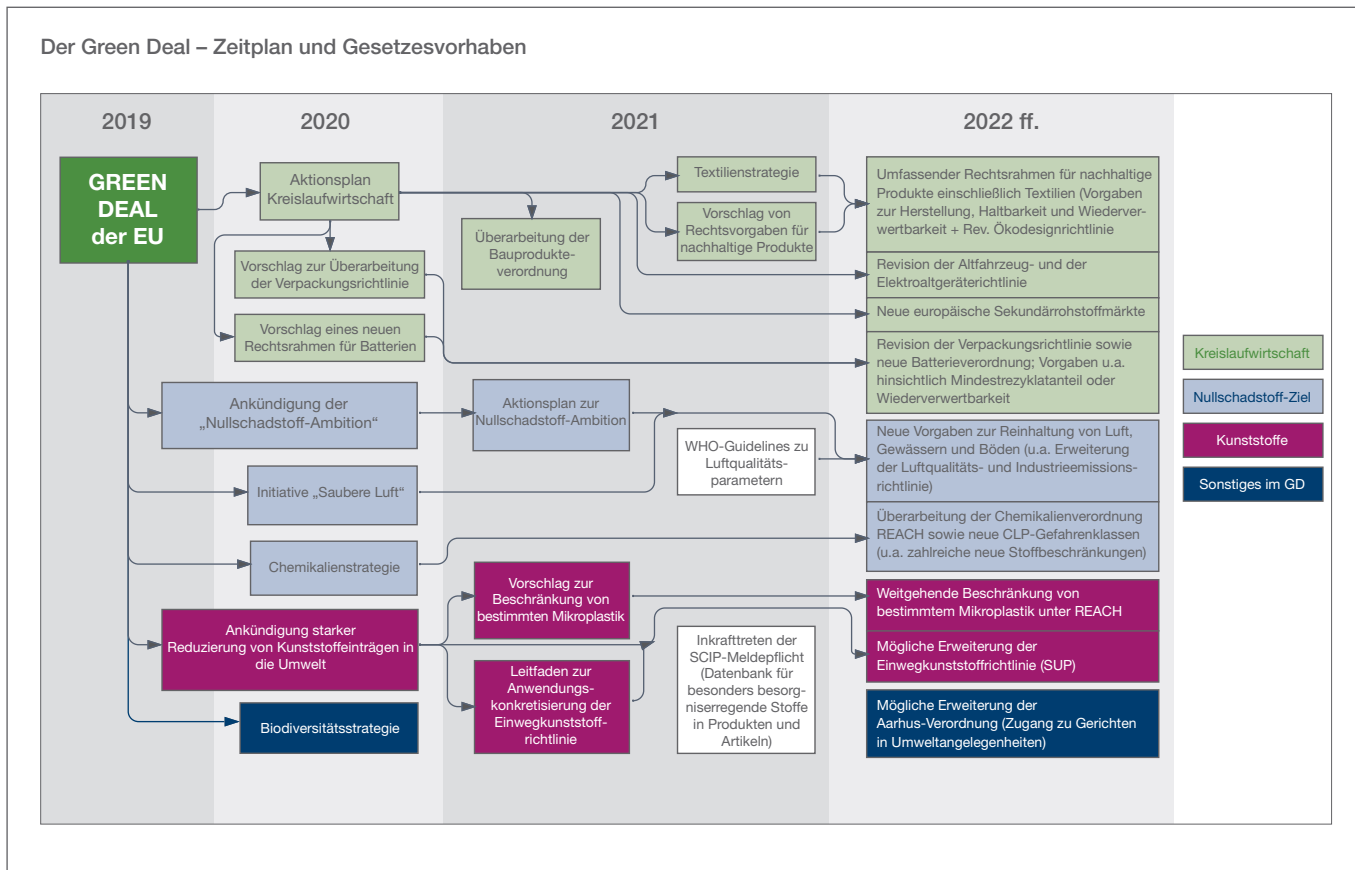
Der Green Deal – Zeitplan und Gesetzesvorhaben

2019

2020

2021

2022 ff.

GREEN DEAL der EU

Aktionsplan Kreislaufwirtschaft

Textilienstrategie

Vorschlag von Rechtsvorgaben für nachhaltige Produkte

Umfassender Rechtsrahmen für nachhaltige Produkte einschließlich Textilien (Vorgaben zur Herstellung, Haltbarkeit und Wiederverwertbarkeit + Rev. Ökodesignrichtlinie

Überarbeitung der Bauprodukteverordnung

Vorschlag zur Überarbeitung der Verpackungsrichtlinie

Revision der Altfahrzeug- und der Elektroaltgeräterichtlinie

Neue europäische Sekundärrohstoffmärkte

Vorschlag eines neuen Rechtsrahmen für Batterien

Revision der Verpackungsrichtlinie sowie neue Batterieverordnung; Vorgaben u.a. hinsichtlich Mindestrezyklatanteil oder Wiederverwertbarkeit

Kreislaufwirtschaft

Ankündigung der „Nullschadstoff-Ambition“

Aktionsplan zur Nullschadstoff-Ambition

Nullschadstoff-Ziel

WHO-Guidelines zu Luftqualitätsparametern

Neue Vorgaben zur Reinhaltung von Luft, Gewässern und Böden (u.a. Erweiterung der Luftqualitäts- und Industrieemissionsrichtlinie)

Kunststoffe

Initiative „Saubere Luft“

Sonstiges im GD

Überarbeitung der Chemikalienverordnung REACH sowie neue CLP-Gefahrenklassen (u.a. zahlreiche neue Stoffbeschränkungen)

Chemikalienstrategie

Vorschlag zur Beschränkung von bestimmten Mikroplastik

Weitgehende Beschränkung von bestimmtem Mikroplastik unter REACH

Ankündigung starker Reduzierung von Kunststoffeinträgen in die Umwelt

Inkrafttreten der SCIP-Meldepflicht (Datenbank für besonders besorgniserregende Stoffe in Produkten und Artikeln)

Mögliche Erweiterung der Einwegkunststoffrichtlinie (SUP)

Leitfaden zur Anwendungskonkretisierung der Einwegkunststoffrichtlinie

Mögliche Erweiterung der Aarhus-Verordnung (Zugang zu Gerichten in Umweltangelegenheiten)

Biodiversitätsstrategie